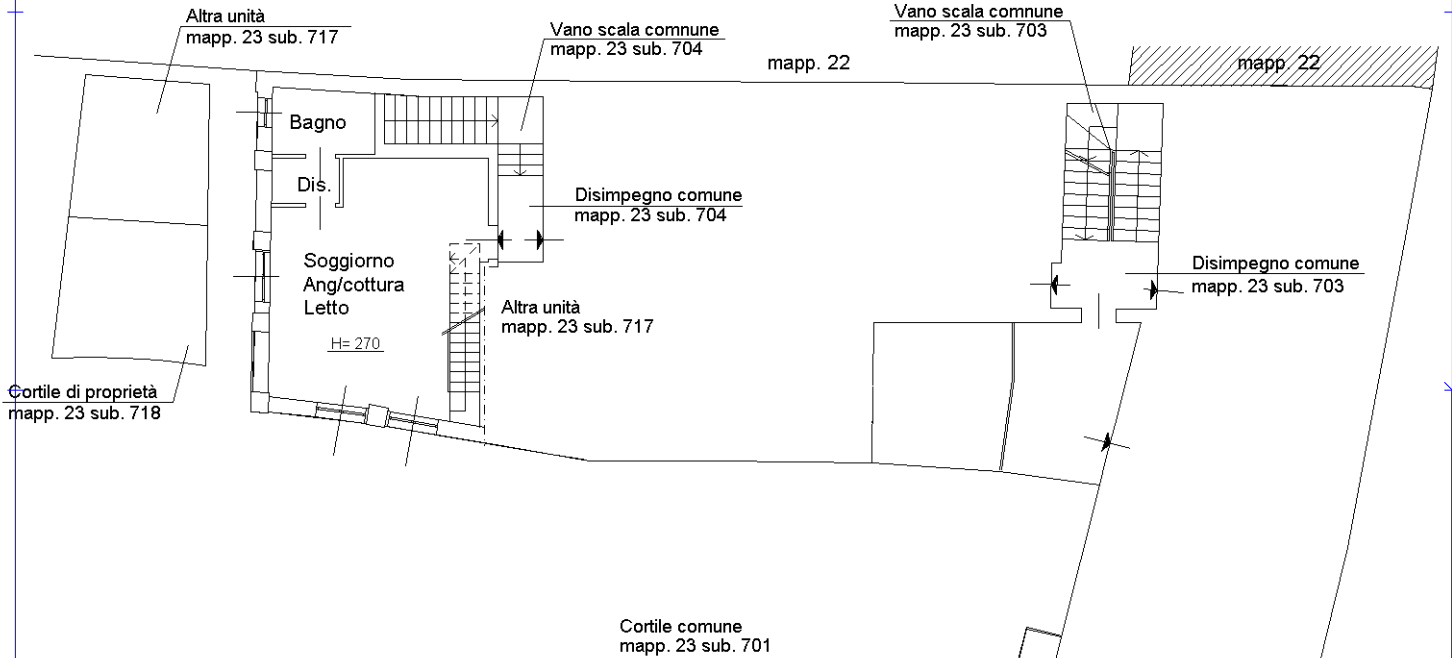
Altra unità
mapp. 23 sub. 717

Vano scala comnune
mapp. 23 sub. 704

mapp. 22

Vano scala comnune
mapp. 23 sub. 703

mapp. 22

Bagno

Dis.

Disimpegno comune
mapp. 23 sub. 704

Soggiorno
Ang/cottura
Letto

H= 270

Altra unità
mapp. 23 sub. 717

Disimpegno comune
mapp. 23 sub. 703

Cortile di proprietà
mapp. 23 sub. 718

Cortile comune
mapp. 23 sub. 701